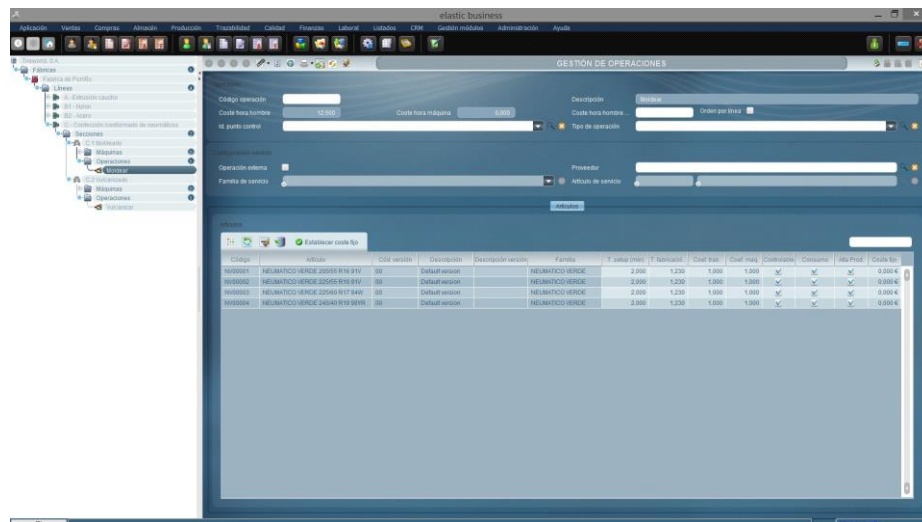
elastic business

Aplicación Ventas Compras Almacén Producción Trazabilidad Calidad Finanzas Laboral Listados CRM Gestión módulos Administración Ayuda

GESTIÓN DE OPERACIONES

Treeworld, S.A.
Fábricas
Fabrica de Pomillo
Líneas
A - Extrusión caucho
B1 - Horas
B2 - Acero
C - Confección neumáticos
Secciones
C.1 Moldeado
Máquinas
Operaciones
Moldear
C.2 Vulcanizado
Máquinas
Operaciones
Vulcanizar

Código operación
Descripción Moldear
Coste hora hombre 12,500
Coste hora máquina 0,000
Coste hora hombre
Orden por línea
Id. punto control
Tipo de operación

Operación externa
Proveedor
Familia de servicio
Artículo de servicio

Artículos

Establecer coste fijo

| Código | Artículo | Cód. versión | Descripción | Descripción versión | Familia | T. setup (min) | T. fabricació | Coef. tras | Coef. maq | Controlado | Consumo | Alta Prod. | Coste fijo |
|---|---|---|---|---|---|---|---|---|---|---|---|---|---|
| NV00001 | NEUMATICO VERDE 205/55 R16 91V | 00 | Default version | | NEUMATICO VERDE | 2,000 | 1,230 | 1,000 | 1,000 | ✓ | ✓ | ✓ | 0,000 € |
| NV00002 | NEUMATICO VERDE 225/55 R16 91V | 00 | Default version | | NEUMATICO VERDE | 2,000 | 1,230 | 1,000 | 1,000 | ✓ | ✓ | ✓ | 0,000 € |
| NV00003 | NEUMATICO VERDE 225/40 R17 94W | 00 | Default version | | NEUMATICO VERDE | 2,000 | 1,230 | 1,000 | 1,000 | ✓ | ✓ | ✓ | 0,000 € |
| NV00004 | NEUMATICO VERDE 245/40 R19 98YR | 00 | Default version | | NEUMATICO VERDE | 2,000 | 1,230 | 1,000 | 1,000 | ✓ | ✓ | ✓ | 0,000 € |